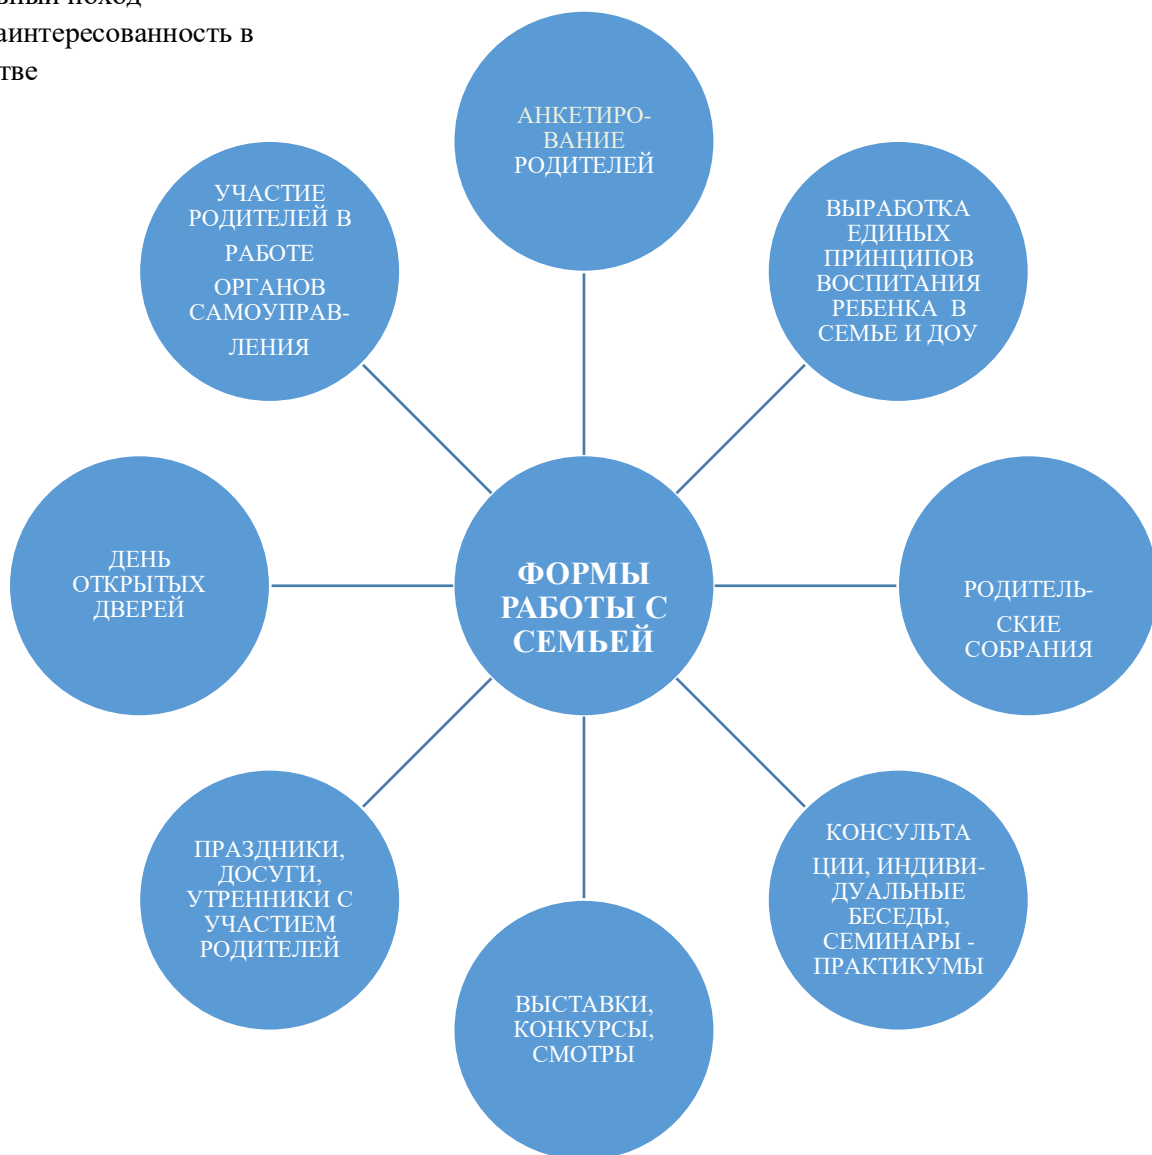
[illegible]ный подход
аинтересованность в
тве

АНКЕТИРОВАНИЕ РОДИТЕЛЕЙ

УЧАСТИЕ РОДИТЕЛЕЙ В РАБОТЕ ОРГАНОВ САМОУПРАВЛЕНИЯ

ВЫРАБОТКА ЕДИНЫХ ПРИНЦИПОВ ВОСПИТАНИЯ РЕБЕНКА В СЕМЬЕ И ДОУ

ДЕНЬ ОТКРЫТЫХ ДВЕРЕЙ

ФОРМЫ РАБОТЫ С СЕМЬЕЙ

РОДИТЕЛЬСКИЕ СОБРАНИЯ

ПРАЗДНИКИ, ДОСУГИ, УТРЕННИКИ С УЧАСТИЕМ РОДИТЕЛЕЙ

КОНСУЛЬТА ЦИИ, ИНДИВИДУАЛЬНЫЕ БЕСЕДЫ, СЕМИНАРЫ - ПРАКТИКУМЫ

ВЫСТАВКИ, КОНКУРСЫ, СМОТРЫ